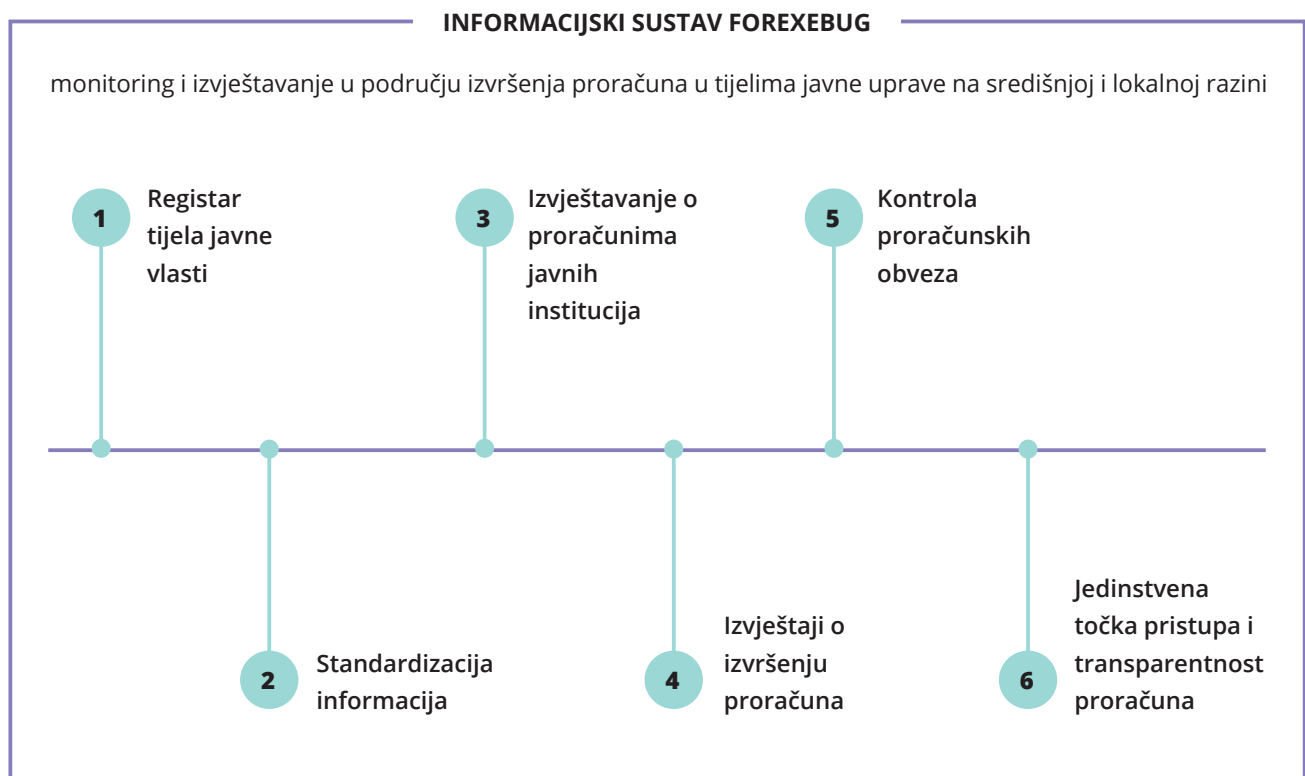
INFORMACIJSKI SUSTAV FOREXEBUG

monitoring i izvještavanje u području izvršenja proračuna u tijelima javne uprave na središnjoj i lokalnoj razini

1 Registar tijela javne vlasti

3 Izvještavanje o proračunima javnih institucija

5 Kontrola proračunskih obveza

2 Standardizacija informacija

4 Izvještaji o izvršenju proračuna

6 Jedinstvena točka pristupa i transparentnost proračuna